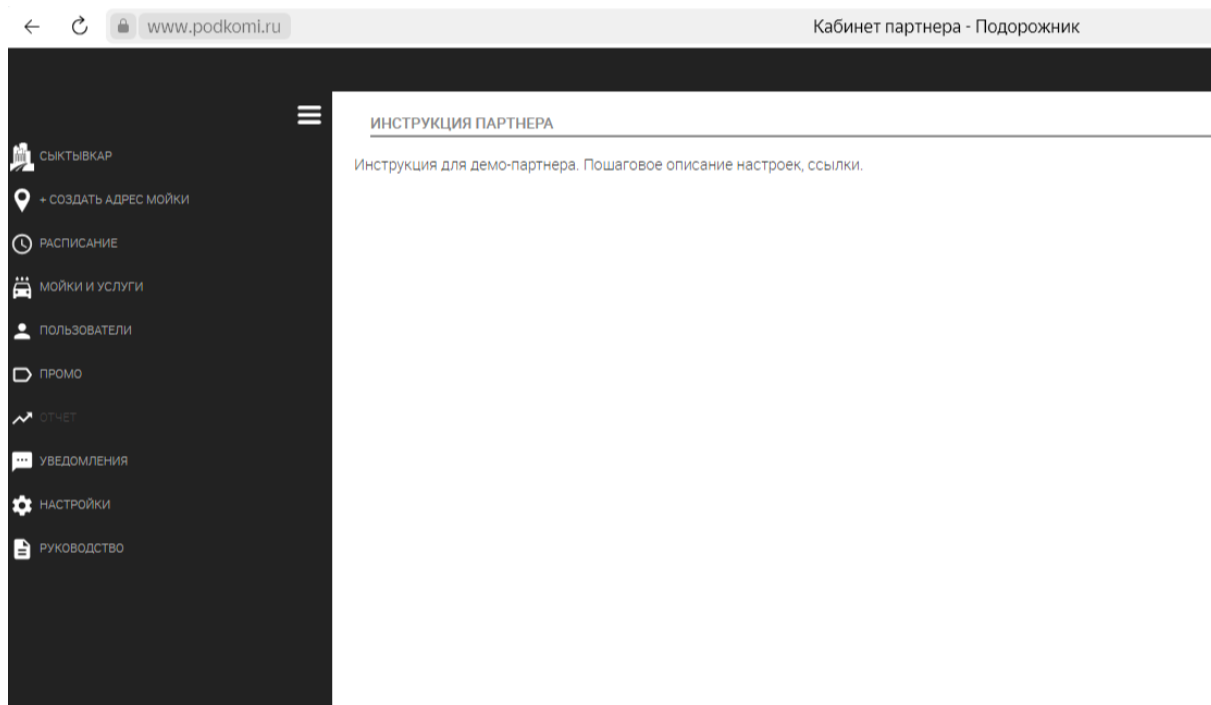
www.podkomi.ru

Кабинет партнера - Подорожник

СЫКТЫВКАР
+ СОЗДАТЬ АДРЕС МОЙКИ
РАСПИСАНИЕ
МОЙКИ И УСЛУГИ
ПОЛЬЗОВАТЕЛИ
ПРОМО
ОТЧЕТ
УВЕДОМЛЕНИЯ
НАСТРОЙКИ
РУКОВОДСТВО

ИНСТРУКЦИЯ ПАРТНЕРА

Инструкция для демо-партнера. Пошаговое описание настроек, ссылки.